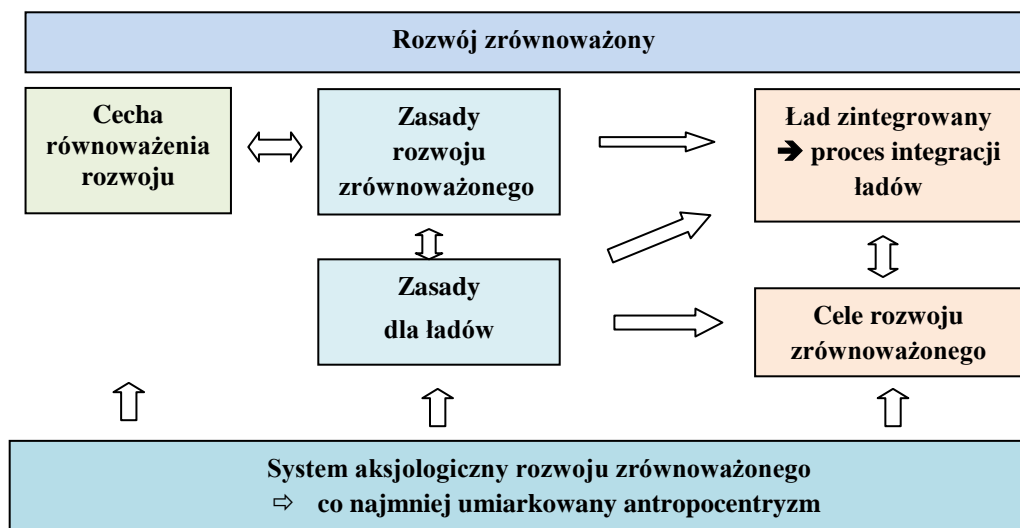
Rozwój zrównoważony

Cecha równoważenia rozwoju

Zasady rozwoju zrównoważonego

Ład zintegrowany ➔ proces integracji ładów

Zasady dla ładów

Cele rozwoju zrównoważonego

System aksjologiczny rozwoju zrównoważonego
⇨ co najmniej umiarkowany antropocentryzm